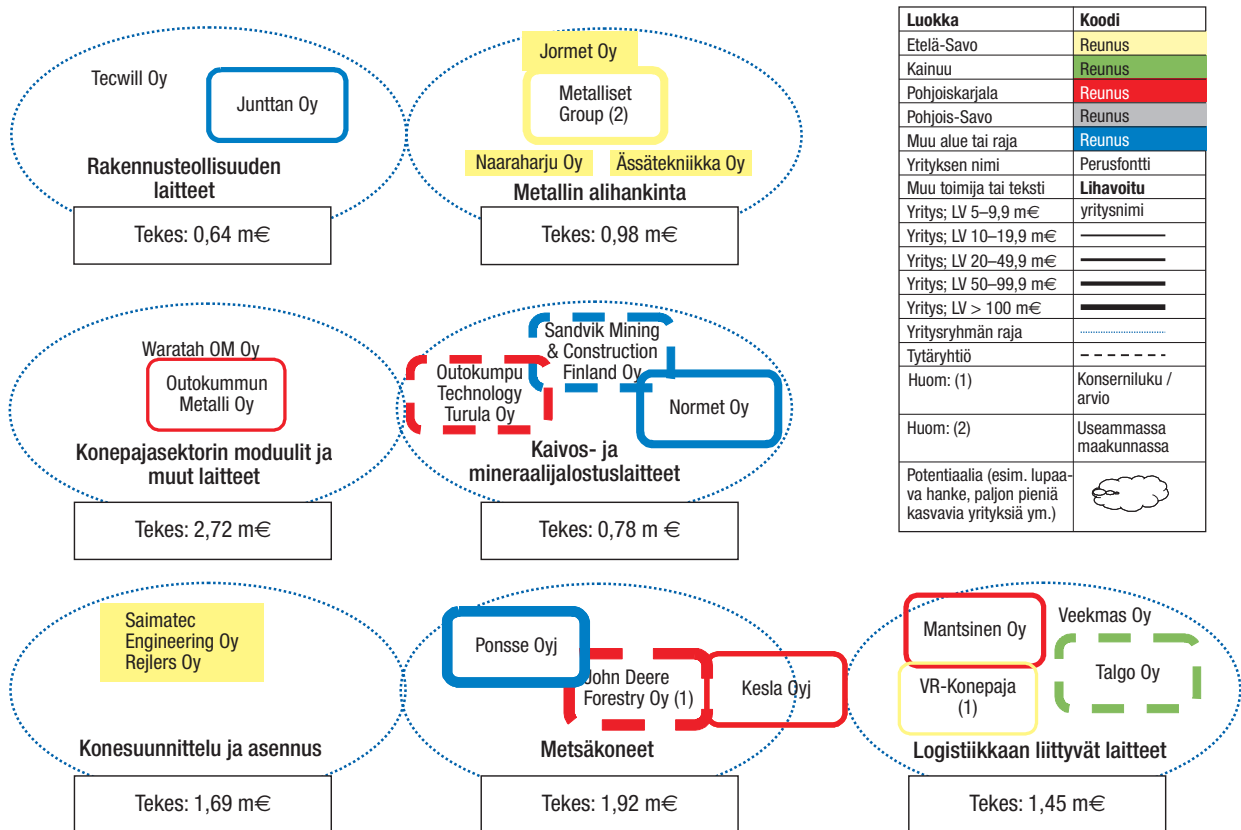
Tecwill Oy
Junttan Oy
Rakennusteollisuuden laitteet
Tekes: 0,64 m€

Jormet Oy
Metalliset Group (2)
Naaraharju Oy
Ässätekniikka Oy
Metallin alihankinta
Tekes: 0,98 m€

| Luokka | Koodi |
|---|---|
| Etelä-Savo | Reunus |
| Kainuu | Reunus |
| Pohjoiskarjala | Reunus |
| Pohjois-Savo | Reunus |
| Muu alue tai raja | Reunus |
| Yrityksen nimi | Perusfontti |
| Muu toimija tai teksti | **Lihavoitu** |
| Yritys; LV 5–9,9 m€ | yritysnimi |
| Yritys; LV 10–19,9 m€ | |
| Yritys; LV 20–49,9 m€ | |
| Yritys; LV 50–99,9 m€ | |
| Yritys; LV > 100 m€ | |
| Yritysryhmän raja | |
| Tytäryhtiö | |
| Huom: (1) | Konserniluku / arvio |
| Huom: (2) | Useammassa maakunnassa |
| Potentiaalia (esim. lupaava hanke, paljon pieniä kasvavia yrityksiä ym.) | |

Waratah OM Oy
Outokummun Metalli Oy
Konepajasektorin moduulit ja muut laitteet
Tekes: 2,72 m€

Sandvik Mining & Construction Finland Oy
Outokumpu Technology Turula Oy
Normet Oy
Kaivos- ja mineraalijalostuslaitteet
Tekes: 0,78 m €

Saimatec Engineering Oy
Rejlers Oy
Konesuunnittelu ja asennus
Tekes: 1,69 m€

Ponsse Oyj
John Deere Forestry Oy (1)
Kesla Oyj
Metsäkoneet
Tekes: 1,92 m€

Mantsinen Oy
Veekmas Oy
VR-Konepaja (1)
Talgo Oy
Logistiikkaan liittyvät laitteet
Tekes: 1,45 m€